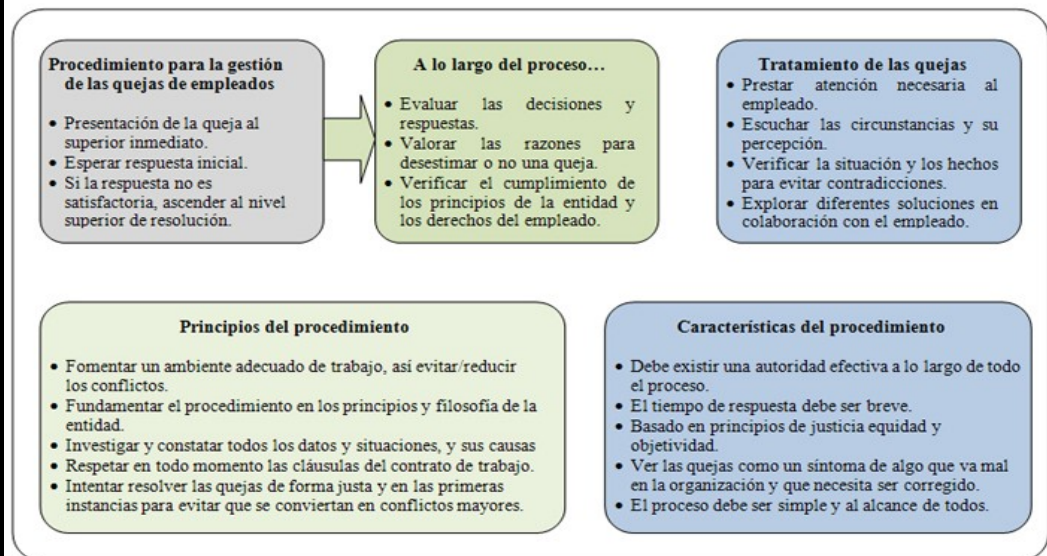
Procedimiento para la gestión de las quejas de empleados

• Presentación de la queja al superior inmediato.
• Esperar respuesta inicial.
• Si la respuesta no es satisfactoria, ascender al nivel superior de resolución.

A lo largo del proceso…

• Evaluar las decisiones y respuestas.
• Valorar las razones para desestimar o no una queja.
• Verificar el cumplimiento de los principios de la entidad y los derechos del empleado.

Tratamiento de las quejas

• Prestar atención necesaria al empleado.
• Escuchar las circunstancias y su percepción.
• Verificar la situación y los hechos para evitar contradicciones.
• Explorar diferentes soluciones en colaboración con el empleado.

Principios del procedimiento

• Fomentar un ambiente adecuado de trabajo, así evitar/reducir los conflictos.
• Fundamentar el procedimiento en los principios y filosofía de la entidad.
• Investigar y constatar todos los datos y situaciones, y sus causas
• Respetar en todo momento las cláusulas del contrato de trabajo.
• Intentar resolver las quejas de forma justa y en las primeras instancias para evitar que se conviertan en conflictos mayores.

Características del procedimiento

• Debe existir una autoridad efectiva a lo largo de todo el proceso.
• El tiempo de respuesta debe ser breve.
• Basado en principios de justicia equidad y objetividad.
• Ver las quejas como un síntoma de algo que va mal en la organización y que necesita ser corregido.
• El proceso debe ser simple y al alcance de todos.